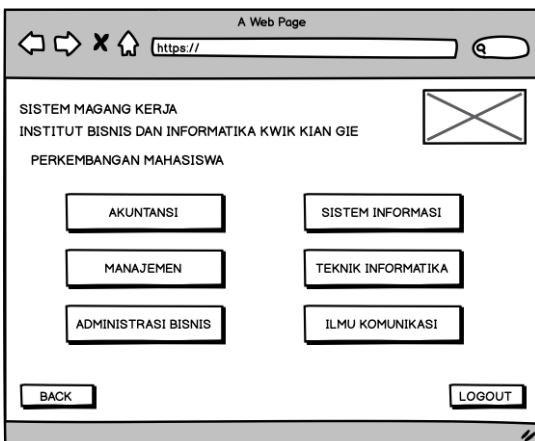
A Web Page

https://

SISTEM MAGANG KERJA
INSTITUT BISNIS DAN INFORMATIKA KWIK KIAN GIE

PERKEMBANGAN MAHASISWA

AKUNTANSI

SISTEM INFORMASI

MANAJEMEN

TEKNIK INFORMATIKA

ADMINISTRASI BISNIS

ILMU KOMUNIKASI

BACK

LOGOUT